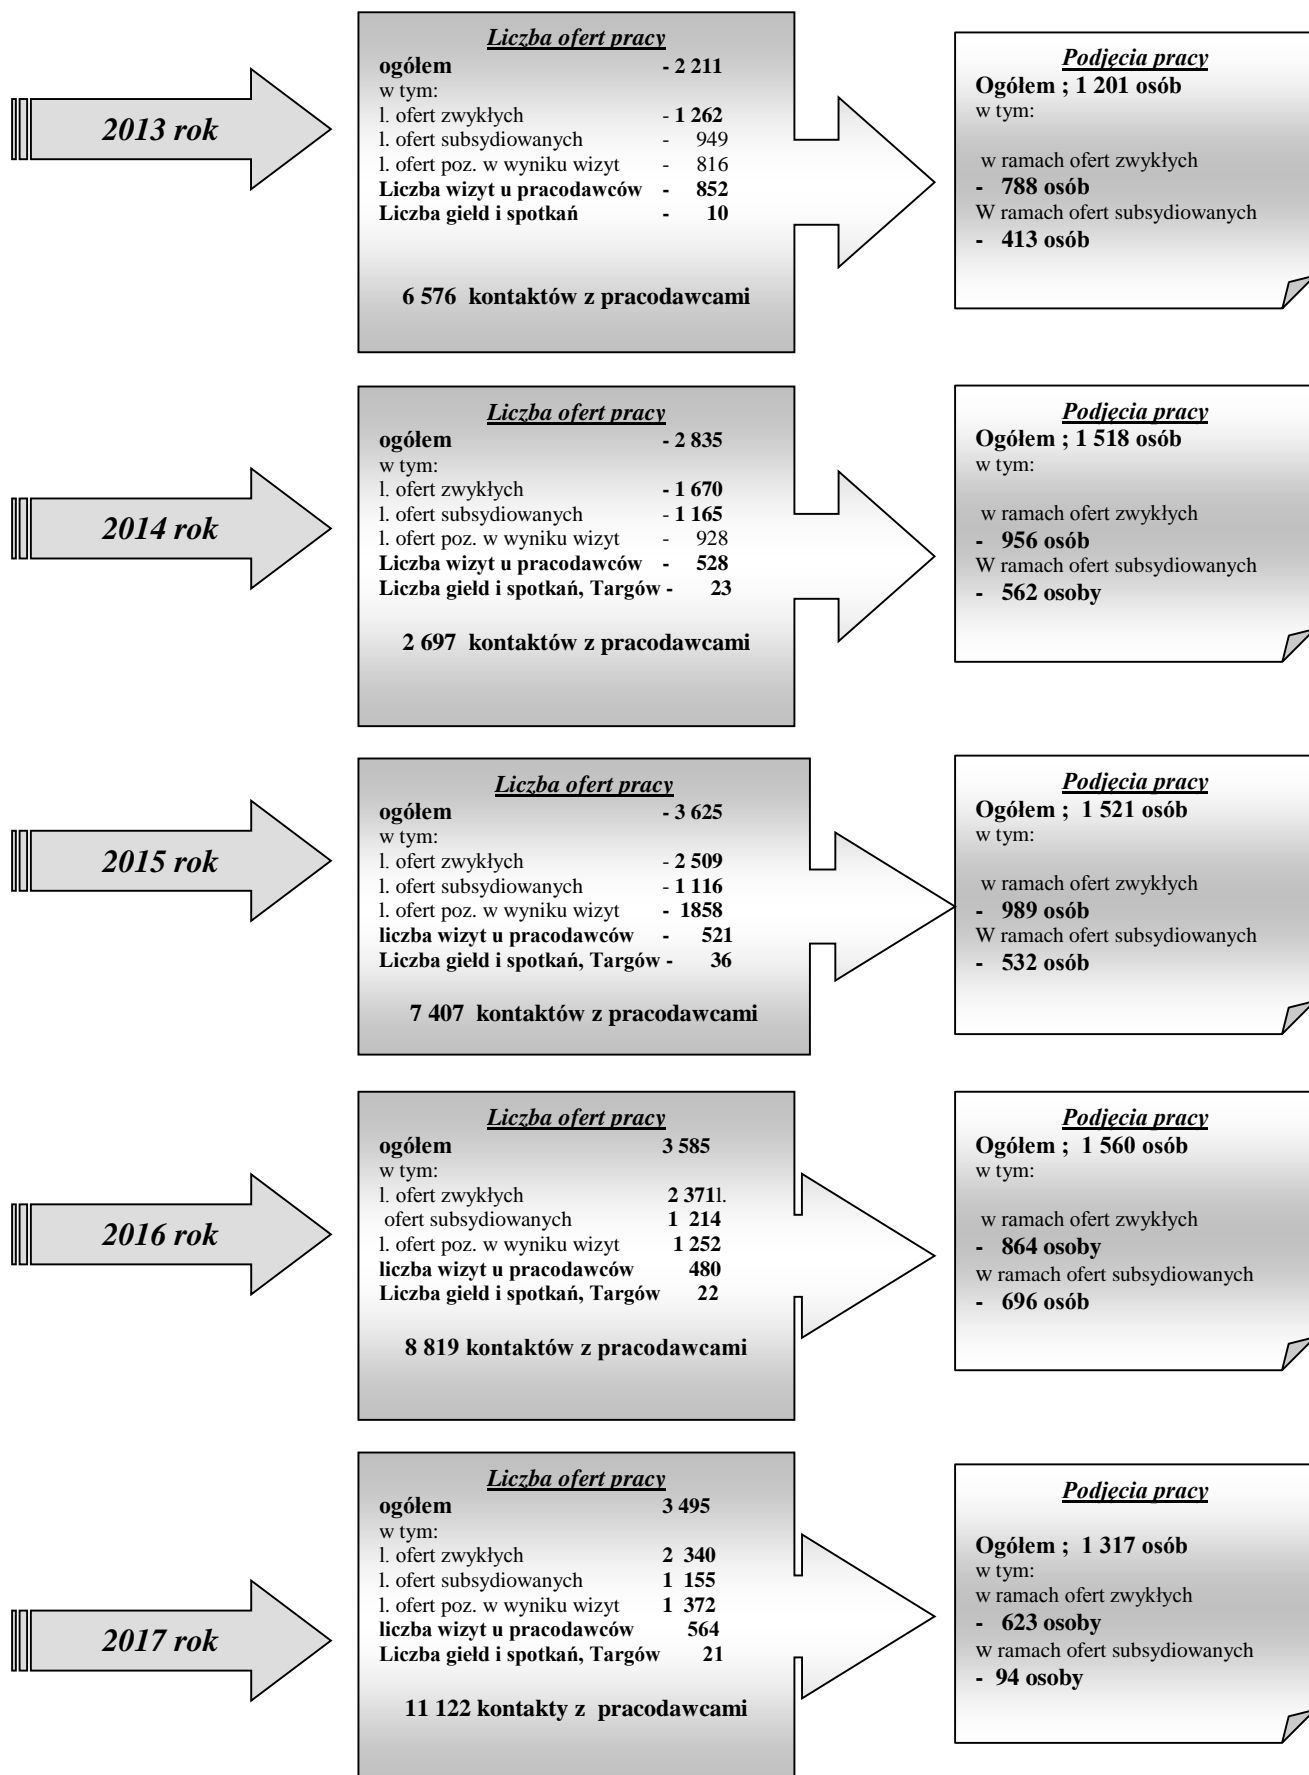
2013 rok

Liczba ofert pracy
ogółem - 2 211
w tym:
l. ofert zwykłych - 1 262
l. ofert subsydiowanych - 949
l. ofert poz. w wyniku wizyt - 816
Liczba wizyt u pracodawców - 852
Liczba giełd i spotkań - 10

6 576 kontaktów z pracodawcami

Podjęcia pracy
Ogółem ; 1 201 osób
w tym:

w ramach ofert zwykłych
- 788 osób
W ramach ofert subsydiowanych
- 413 osób

2014 rok

Liczba ofert pracy
ogółem - 2 835
w tym:
l. ofert zwykłych - 1 670
l. ofert subsydiowanych - 1 165
l. ofert poz. w wyniku wizyt - 928
Liczba wizyt u pracodawców - 528
Liczba giełd i spotkań, Targów - 23

2 697 kontaktów z pracodawcami

Podjęcia pracy
Ogółem ; 1 518 osób
w tym:

w ramach ofert zwykłych
- 956 osób
W ramach ofert subsydiowanych
- 562 osoby

2015 rok

Liczba ofert pracy
ogółem - 3 625
w tym:
l. ofert zwykłych - 2 509
l. ofert subsydiowanych - 1 116
l. ofert poz. w wyniku wizyt - 1858
liczba wizyt u pracodawców - 521
Liczba giełd i spotkań, Targów - 36

7 407 kontaktów z pracodawcami

Podjęcia pracy
Ogółem ; 1 521 osób
w tym:

w ramach ofert zwykłych
- 989 osób
W ramach ofert subsydiowanych
- 532 osób

2016 rok

Liczba ofert pracy
ogółem 3 585
w tym:
l. ofert zwykłych 2 371l.
ofert subsydiowanych 1 214
l. ofert poz. w wyniku wizyt 1 252
liczba wizyt u pracodawców 480
Liczba giełd i spotkań, Targów 22

8 819 kontaktów z pracodawcami

Podjęcia pracy
Ogółem ; 1 560 osób
w tym:

w ramach ofert zwykłych
- 864 osoby
w ramach ofert subsydiowanych
- 696 osób

2017 rok

Liczba ofert pracy
ogółem 3 495
w tym:
l. ofert zwykłych 2 340
l. ofert subsydiowanych 1 155
l. ofert poz. w wyniku wizyt 1 372
liczba wizyt u pracodawców 564
Liczba giełd i spotkań, Targów 21

11 122 kontakty z pracodawcami

Podjęcia pracy

Ogółem ; 1 317 osób
w tym:
w ramach ofert zwykłych
- 623 osoby
w ramach ofert subsydiowanych
- 94 osoby